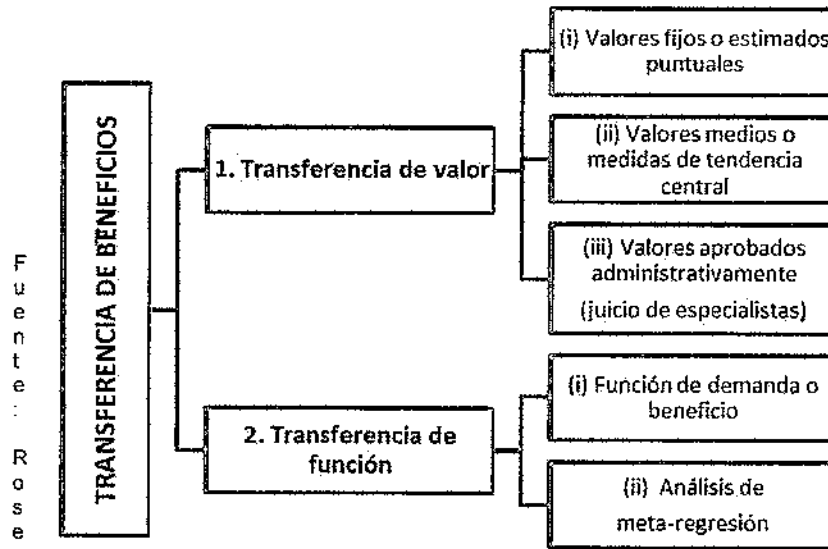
Fuente: Rose

TRANSFERENCIA DE BENEFICIOS

1. Transferencia de valor

(i) Valores fijos o estimados puntuales

(ii) Valores medios o medidas de tendencia central

(iii) Valores aprobados administrativamente (juicio de especialistas)

2. Transferencia de función

(i) Función de demanda o beneficio

(ii) Análisis de meta-regresión